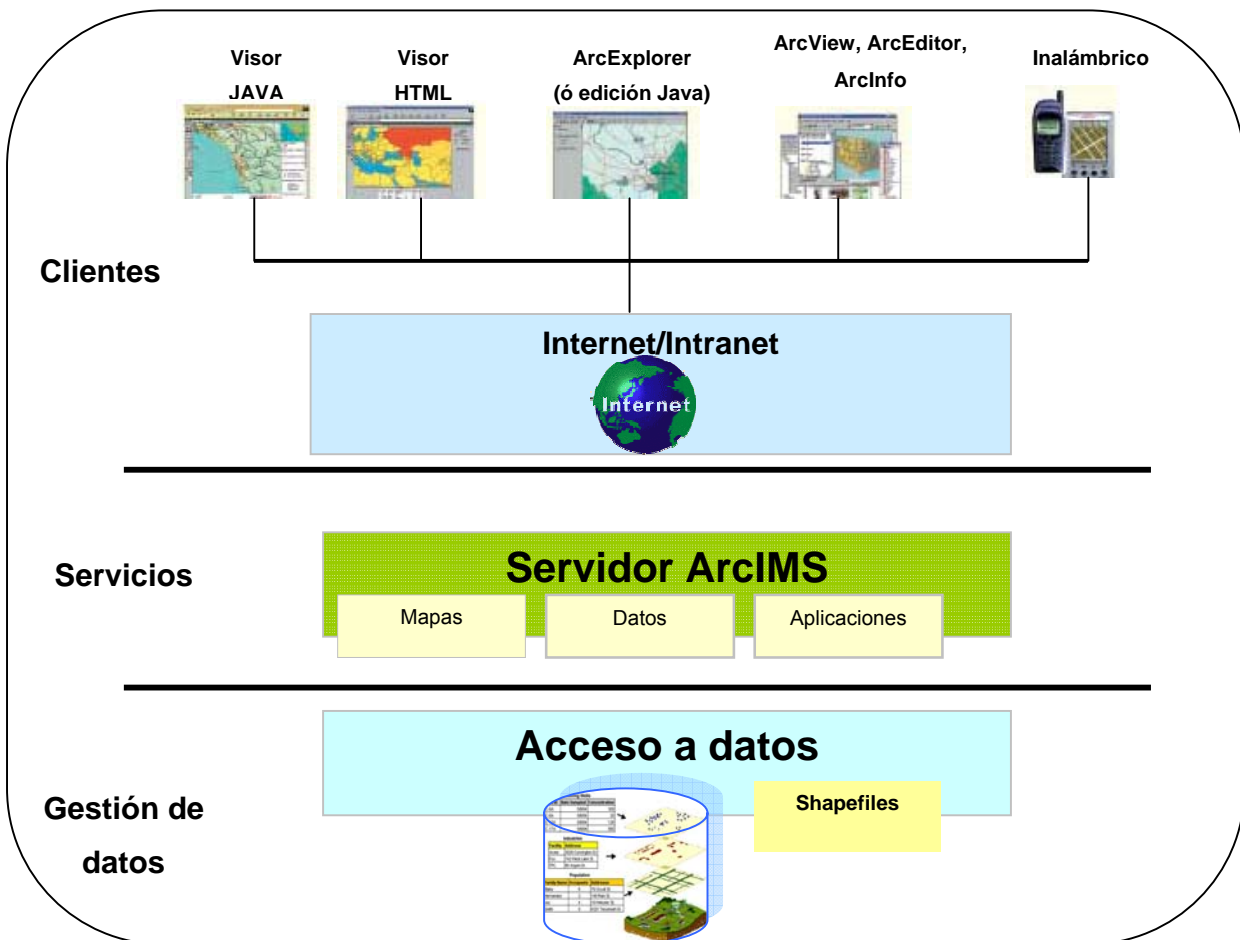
Visor JAVA

Visor HTML

ArcExplorer (ó edición Java)

ArcView, ArcEditor, ArcInfo

Inalámbrico

Clientes

Internet/Intranet

Internet

Servicios

Servidor ArcIMS

Mapas

Datos

Aplicaciones

Acceso a datos

Shapefiles

Gestión de datos